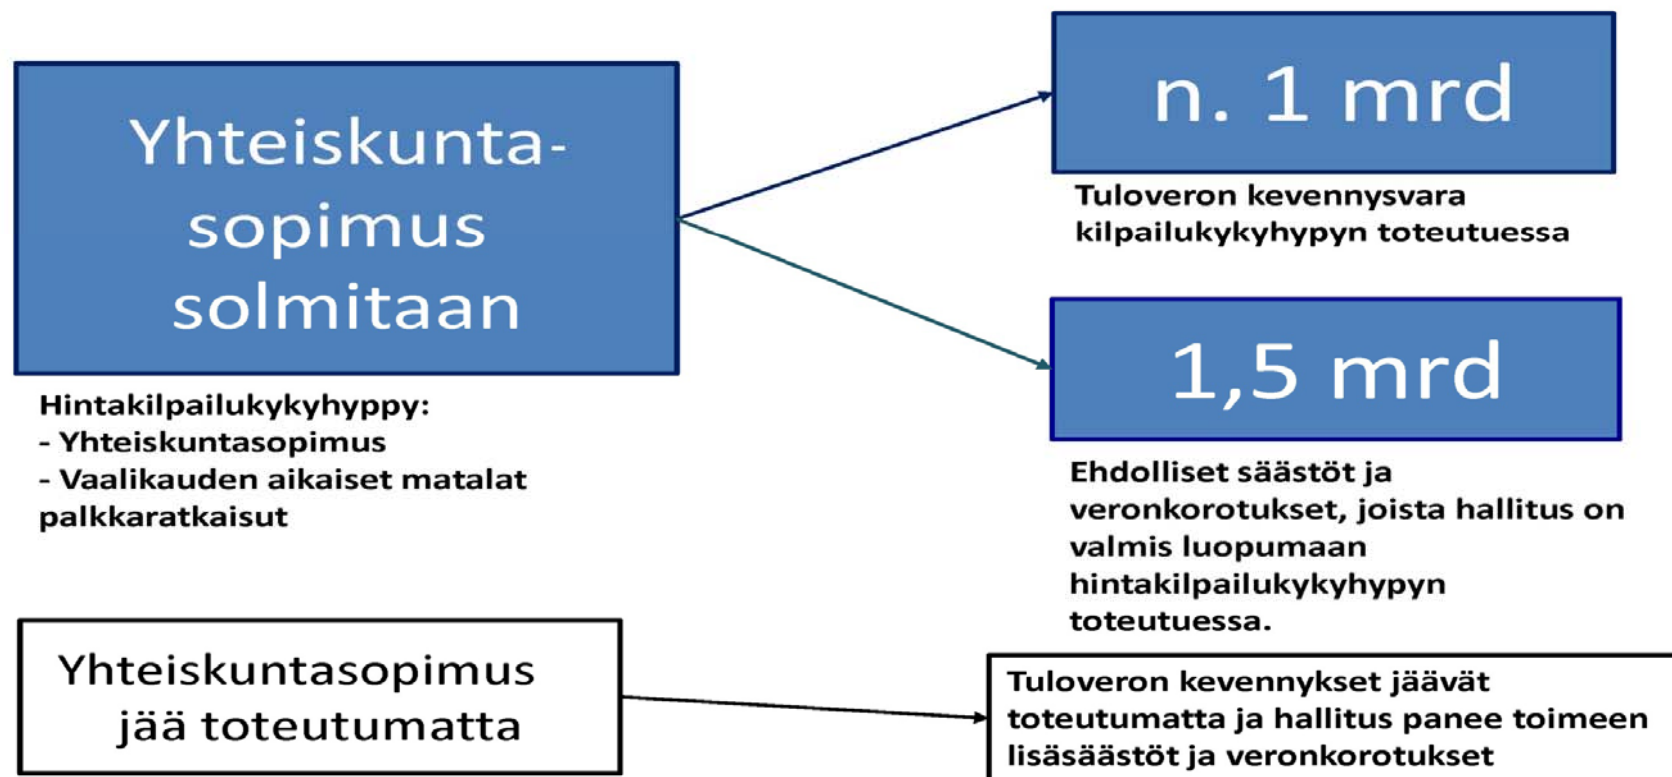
Yhteiskunta-sopimus solmitaan

Hintakilpailukykyhyppy:
- Yhteiskuntasopimus
- Vaalikauden aikaiset matalat palkkaratkaisut

n. 1 mrd

Tuloveron kevennysvara kilpailukykyhypyn toteutuessa

1,5 mrd

Ehdolliset säästöt ja veronkorotukset, joista hallitus on valmis luopumaan hintakilpailukykyhypyn toteutuessa.

Yhteiskuntasopimus jää toteutumatta

Tuloveron kevennykset jäävät toteutumatta ja hallitus panee toimeen lisäsäästöt ja veronkorotukset